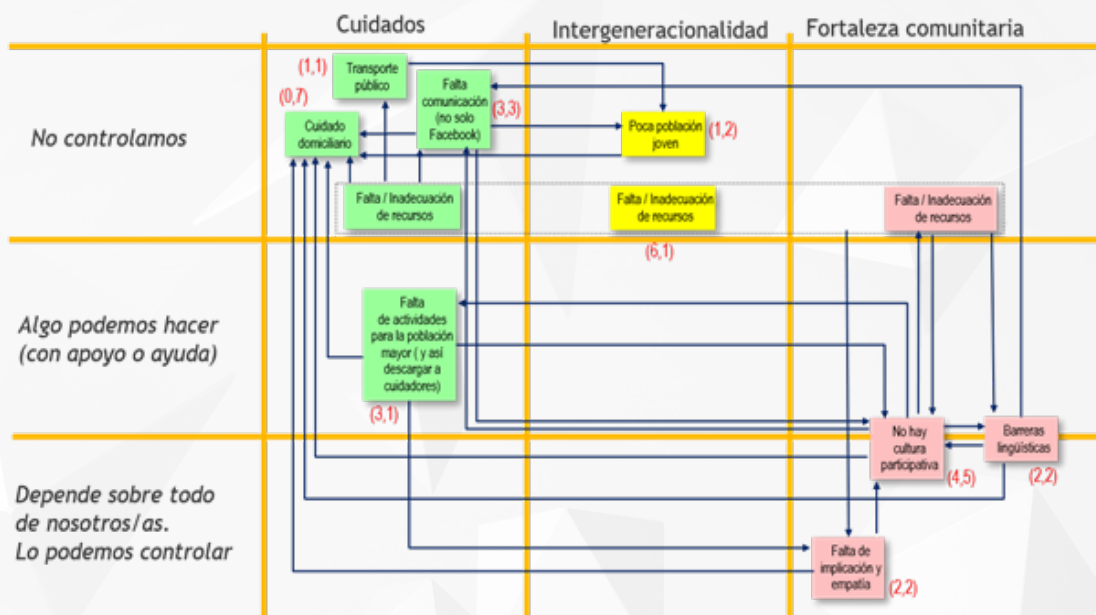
Cuidados

Intergeneracionalidad

Fortaleza comunitaria

No controlamos

Algo podemos hacer (con apoyo o ayuda)

Depende sobre todo de nosotros/as. Lo podemos controlar

(1,1)

Transporte público

(0,7)

Cuidado domiciliario

Falta comunicación (no solo Facebook)

(3,3)

Poca población joven

(1,2)

Falta / Inadecuación de recursos

Falta / Inadecuación de recursos

Falta / Inadecuación de recursos

(6,1)

Falta de actividades para la población mayor ( y así descargar a cuidadores)

(3,1)

No hay cultura participativa

(4,5)

Barreras lingüísticas

(2,2)

Falta de implicación y empatía

(2,2)